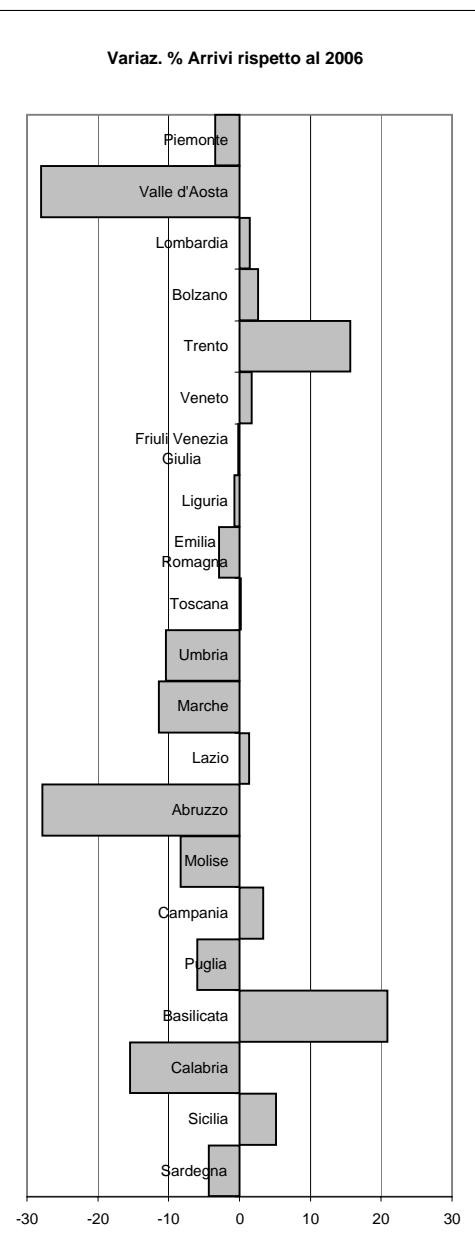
Variaz. % Arrivi rispetto al 2006

Piemonte
Valle d'Aosta
Lombardia
Bolzano
Trento
Veneto
Friuli Venezia Giulia
Liguria
Emilia Romagna
Toscana
Umbria
Marche
Lazio
Abruzzo
Molise
Campania
Puglia
Basilicata
Calabria
Sicilia
Sardegna

-30 -20 -10 0 10 20 30